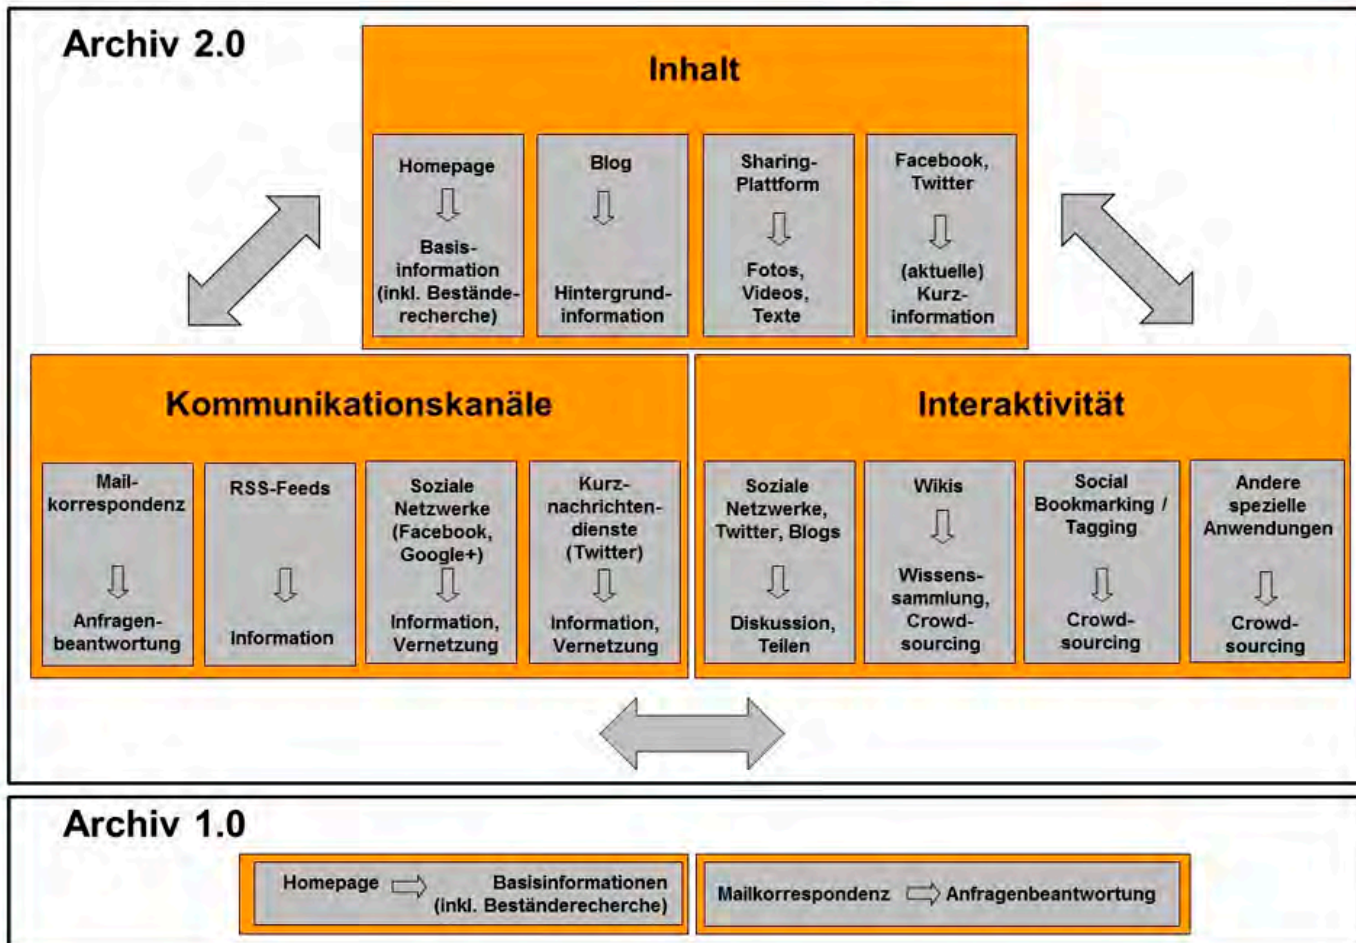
Archiv 2.0

Inhalt

Homepage ⇩ Basisinformation (inkl. Beständerecherche)

Blog ⇩ Hintergrundinformation

Sharing-Plattform ⇩ Fotos, Videos, Texte

Facebook, Twitter ⇩ (aktuelle) Kurzinformation

Kommunikationskanäle

Mailkorrespondenz ⇩ Anfragenbeantwortung

RSS-Feeds ⇩ Information

Soziale Netzwerke (Facebook, Google+) ⇩ Information, Vernetzung

Kurznachrichtendienste (Twitter) ⇩ Information, Vernetzung

Interaktivität

Soziale Netzwerke, Twitter, Blogs ⇩ Diskussion, Teilen

Wikis ⇩ Wissenssammlung, Crowdsourcing

Social Bookmarking / Tagging ⇩ Crowdsourcing

Andere spezielle Anwendungen ⇩ Crowdsourcing

Archiv 1.0

Homepage ⇨ Basisinformationen (inkl. Beständerecherche)

Mailkorrespondenz ⇨ Anfragenbeantwortung